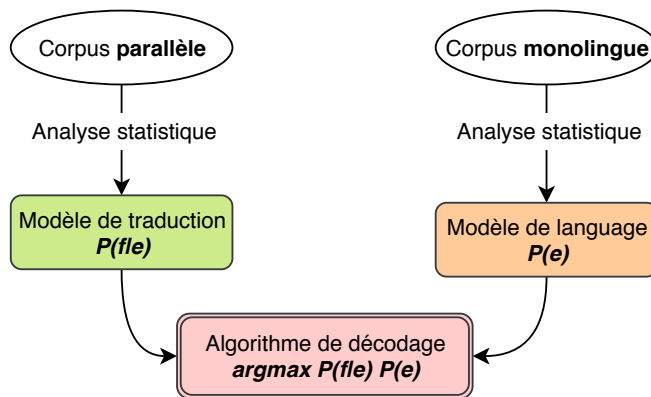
Corpus **parallèle**

Analyse statistique

Modèle de traduction
***P(fle)***

Corpus **monolingue**

Analyse statistique

Modèle de language
***P(e)***

Algorithme de décodage
***argmax P(fle) P(e)***